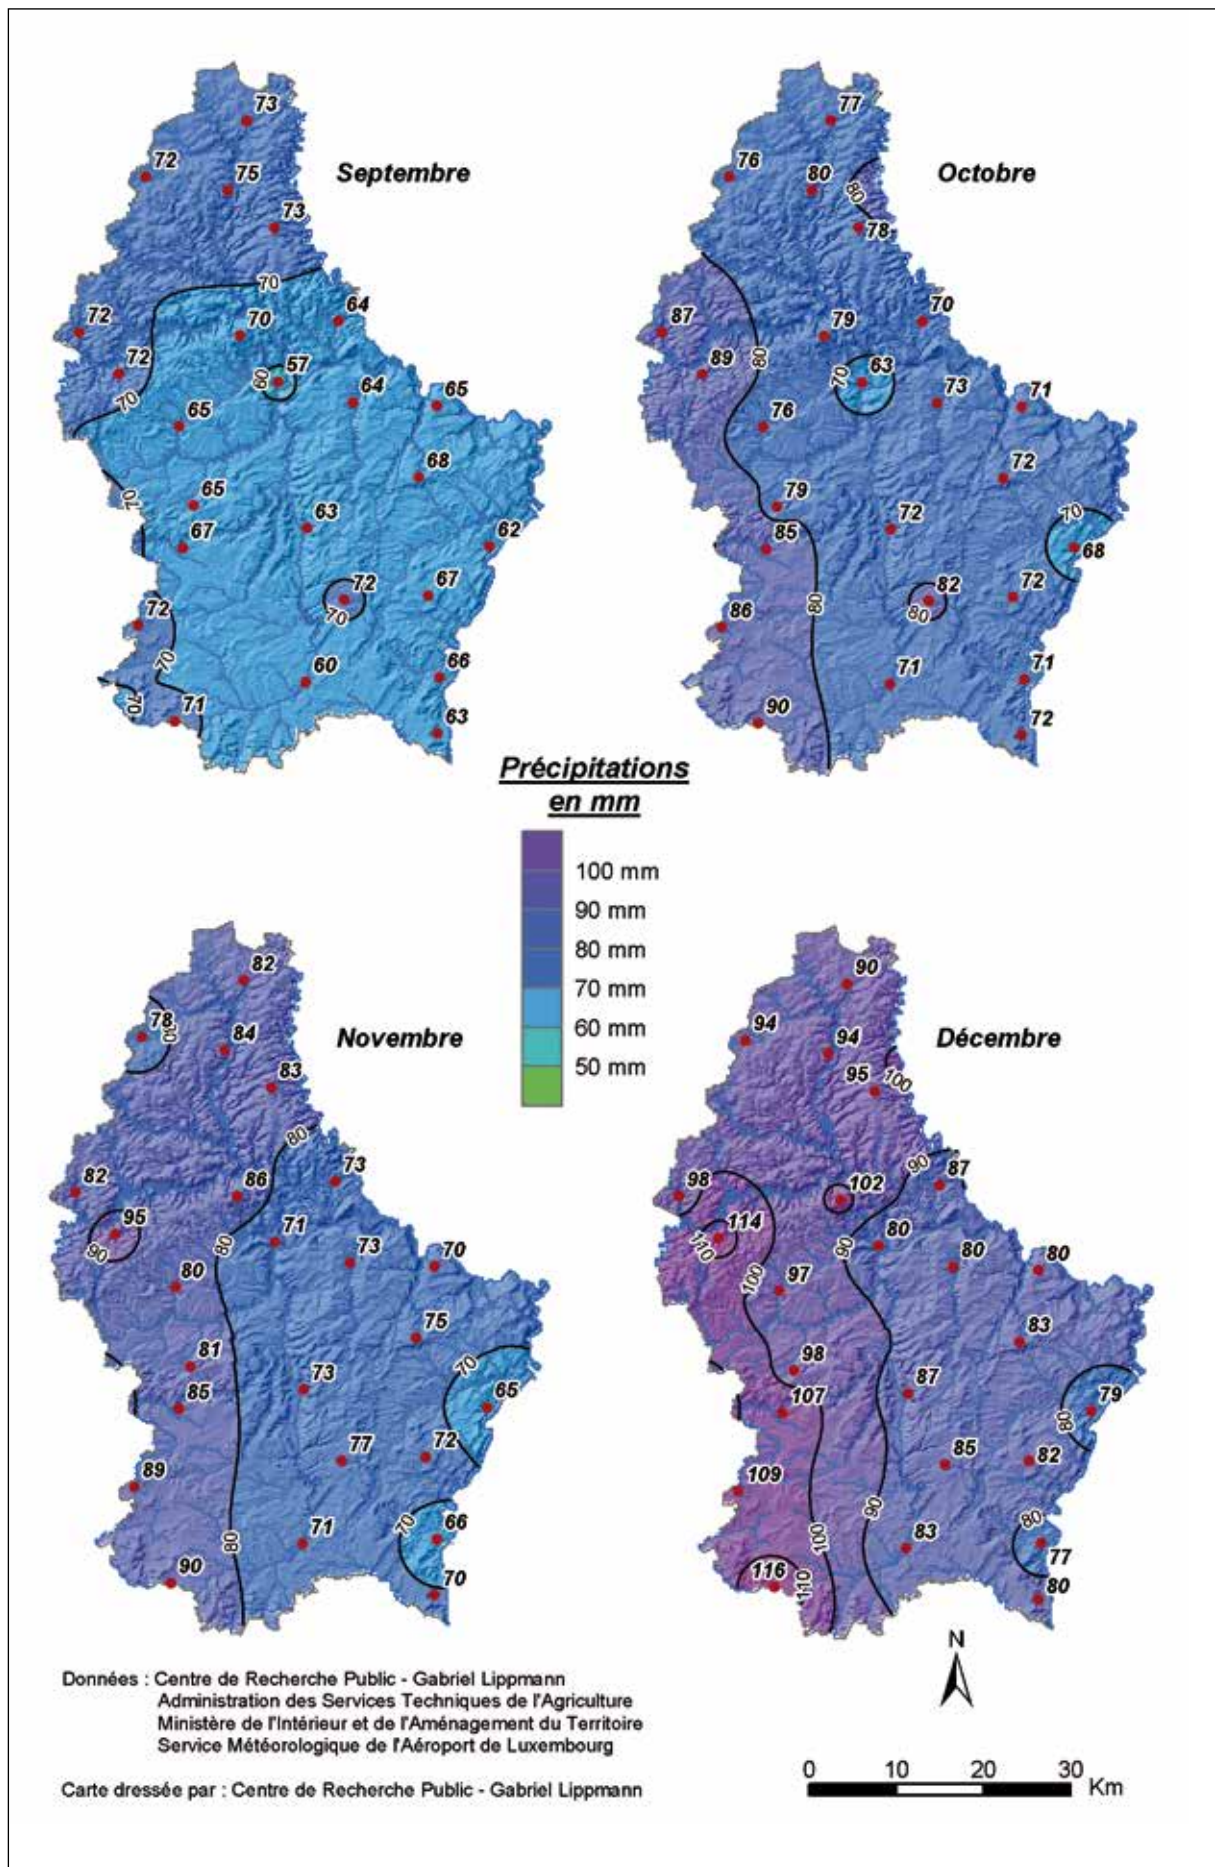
Septembre

73
72
75
73
70
72
70
64
72
57
80
64
65
70
65
68
70
65
63
67
62
72
67
72
70
70
60
66
70
71
63

Octobre

77
76
80
80
78
70
87
79
89
80
63
70
73
71
76
72
79
72
70
85
68
82
72
86
80
80
71
71
90
72

Précipitations en mm

100 mm
90 mm
80 mm
70 mm
60 mm
50 mm

Novembre

82
78
80
84
83
80
73
82
86
95
71
90
73
70
80
80
75
81
73
70
85
65
77
72
89
70
66
71
80
90
70

Décembre

90
94
94
95
100
98
90
87
102
114
110
80
80
80
100
97
90
83
98
87
107
80
79
85
82
109
90
80
100
83
77
116
110
80

N

0 10 20 30 Km

Données : Centre de Recherche Public - Gabriel Lippmann
Administration des Services Techniques de l'Agriculture
Ministère de l'Intérieur et de l'Aménagement du Territoire
Service Météorologique de l'Aéroport de Luxembourg

Carte dressée par : Centre de Recherche Public - Gabriel Lippmann